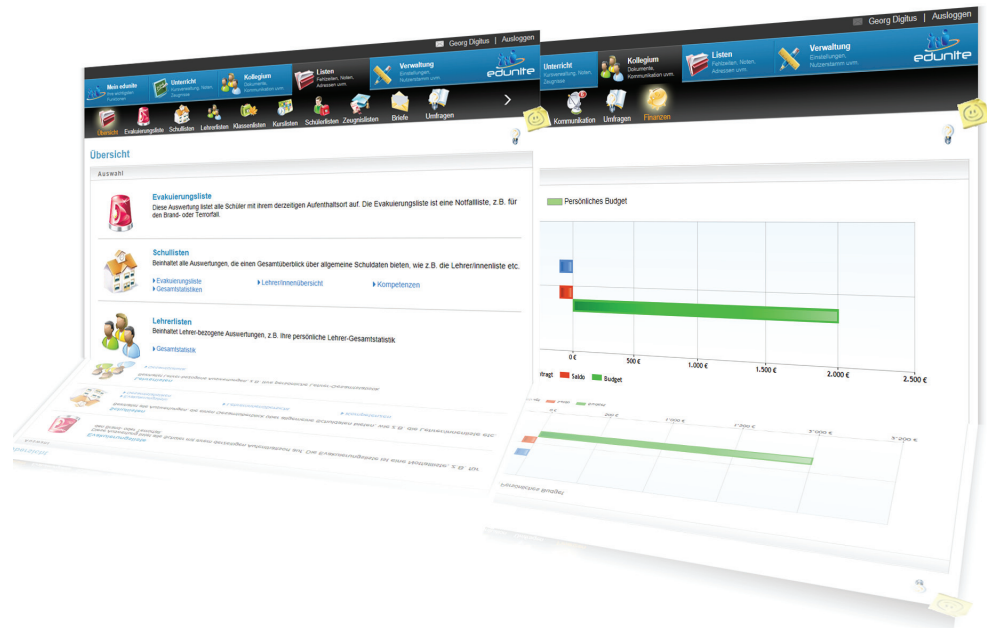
Georg Digitus | Ausloggen

Mein edunite
Unterricht
Kollegium
Listen
Verwaltung
edunite

Übersicht
Evakuierungsliste
Schullisten
Lehrerlisten
Klassenlisten
Kurslisten
Schülerlisten
Zeugnislisten
Briefe
Umfragen

Übersicht

Auswahl

Evakuierungsliste
Diese Auswertung listet alle Schüler mit ihrem derzeitigen Aufenthaltsort auf. Die Evakuierungsliste ist eine Notfallliste, z.B. für den Brand- oder Terrorfall.

Schullisten
Beinhaltet alle Auswertungen, die einen Gesamtüberblick über allgemeine Schuldaten bieten, wie z.B. die Lehrer/innenliste etc.
Evakuierungsliste
Gesamtstatistiken
Lehrer/innenübersicht
Kompetenzen

Lehrerlisten
Beinhaltet Lehrer-bezogene Auswertungen, z.B. Ihre persönliche Lehrer-Gesamtstatistik
Gesamtstatistik

Georg Digitus | Ausloggen

Unterricht
Kursverwaltung, Noten, Diagnose
Kollegium
Dokumente, Kommunikation uvm.
Listen
Fehlzeiten, Noten, Adressen uvm.
Verwaltung
Einstellungen, Nutzerstamm uvm.
edunite

Kommunikation
Umfragen
Finanzen

Persönliches Budget

0 €
500 €
1.000 €
1.500 €
2.000 €
2.500 €

Saldo
Budget